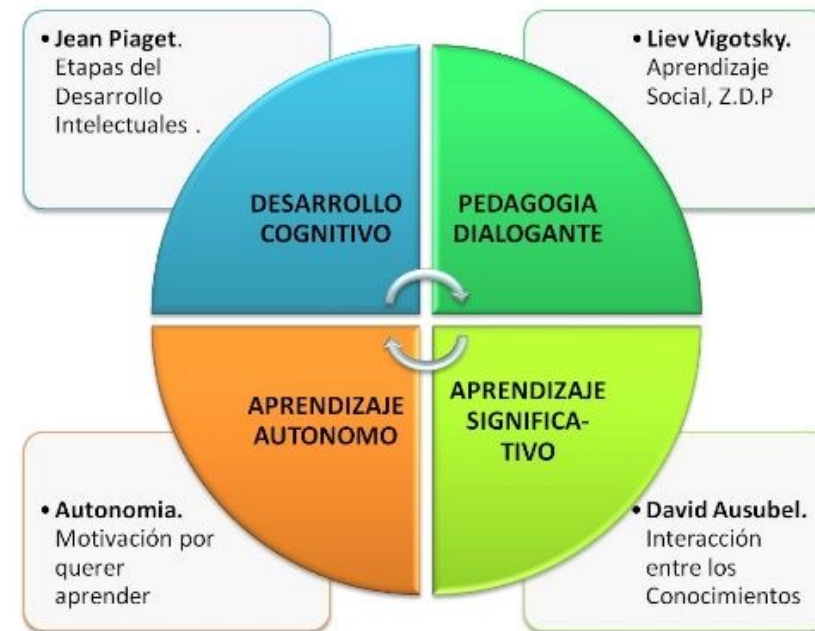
• **Jean Piaget**. Etapas del Desarrollo Intelectuales .

• **Liev Vigotsky.** Aprendizaje Social, Z.D.P

DESARROLLO COGNITIVO

PEDAGOGIA DIALOGANTE

APRENDIZAJE AUTONOMO

APRENDIZAJE SIGNIFICATIVO

• **Autonomia.** Motivación por querer aprender

• **David Ausubel.** Interacción entre los Conocimientos